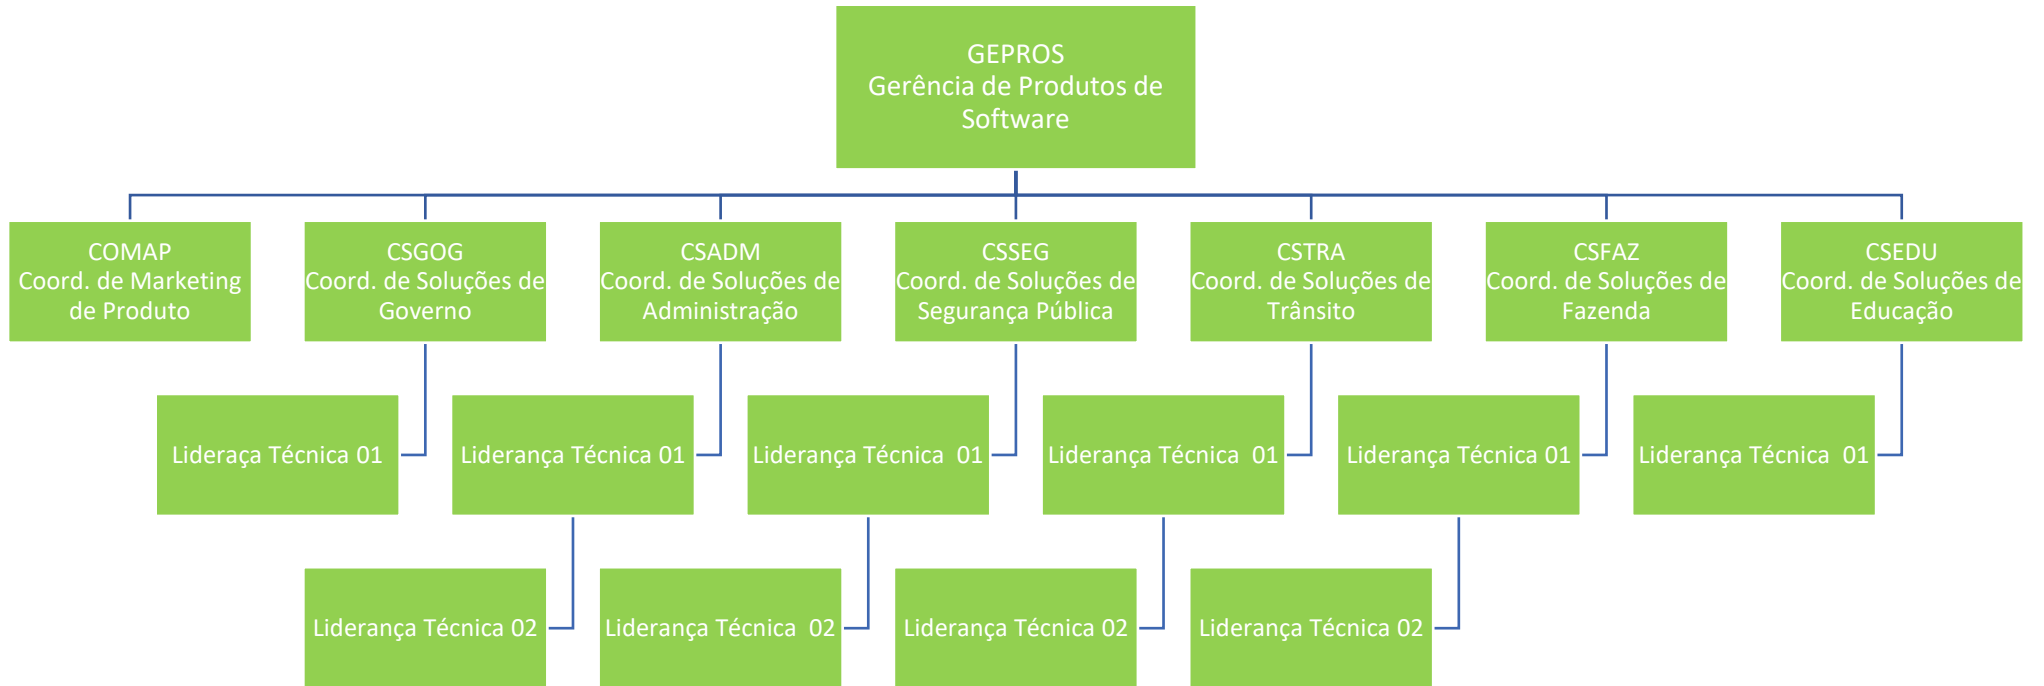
GEPROS
Gerência de Produtos de Software

COMAP
Coord. de Marketing de Produto

CSGOG
Coord. de Soluções de Governo

CSADM
Coord. de Soluções de Administração

CSSEG
Coord. de Soluções de Segurança Pública

CSTRA
Coord. de Soluções de Trânsito

CSFAZ
Coord. de Soluções de Fazenda

CSEDU
Coord. de Soluções de Educação

Lideraça Técnica 01

Liderança Técnica 01

Liderança Técnica 01

Liderança Técnica 01

Liderança Técnica 01

Liderança Técnica 01

Liderança Técnica 02

Liderança Técnica 02

Liderança Técnica 02

Liderança Técnica 02